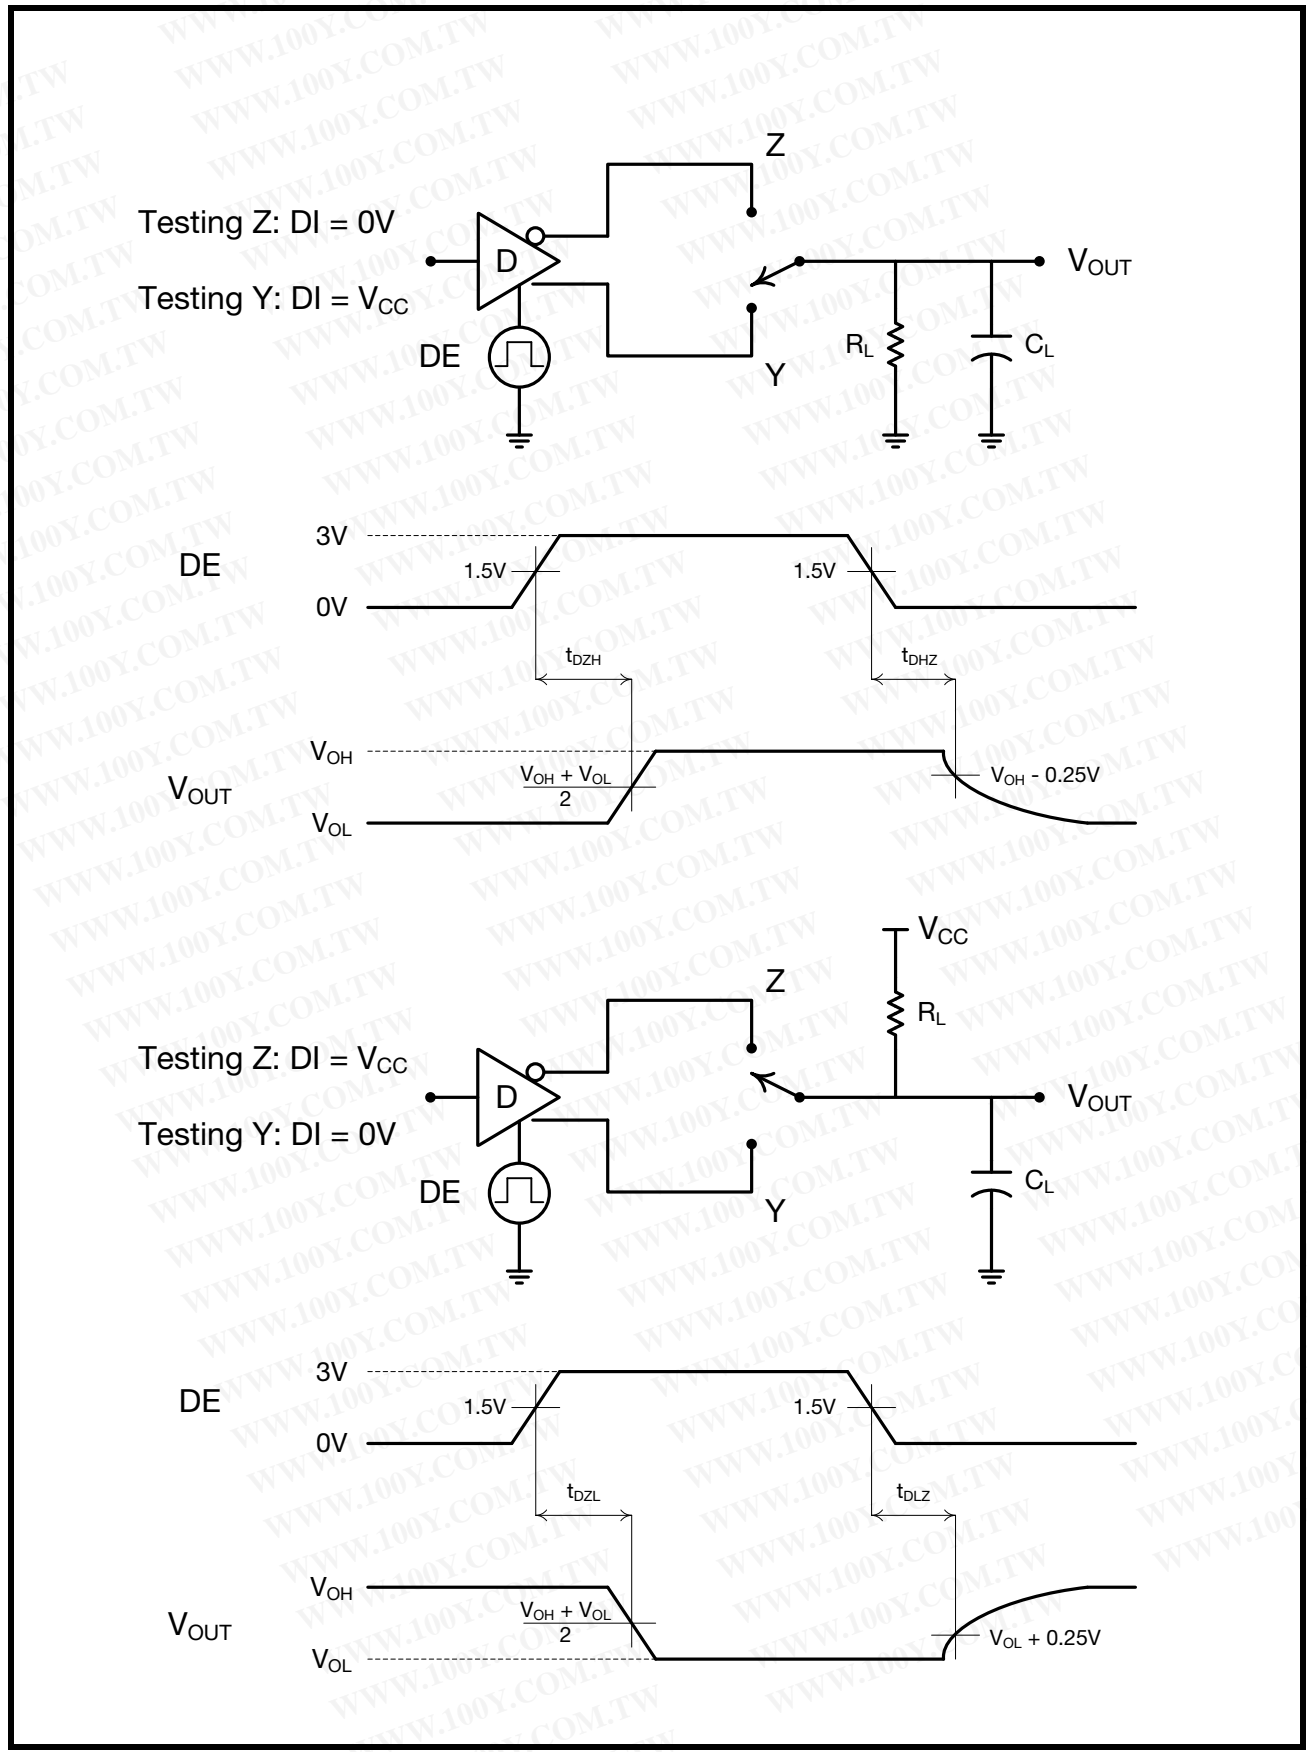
Testing Z: DI = 0V

Testing Y: DI = $V_{CC}$

D

DE

Z

Y

$V_{OUT}$

$R_L$

$C_L$

DE

3V

0V

1.5V

1.5V

$t_{DZH}$

$t_{DHZ}$

$V_{OUT}$

$V_{OH}$

$V_{OL}$

$\frac{V_{OH} + V_{OL}}{2}$

$V_{OH}$ - 0.25V

$V_{CC}$

Z

$R_L$

Testing Z: DI = $V_{CC}$

Testing Y: DI = 0V

D

DE

$V_{OUT}$

Y

$C_L$

DE

3V

0V

1.5V

1.5V

$t_{DZL}$

$t_{DLZ}$

$V_{OUT}$

$V_{OH}$

$V_{OL}$

$\frac{V_{OH} + V_{OL}}{2}$

$V_{OL}$ + 0.25V

WWW.100Y.COM.TW